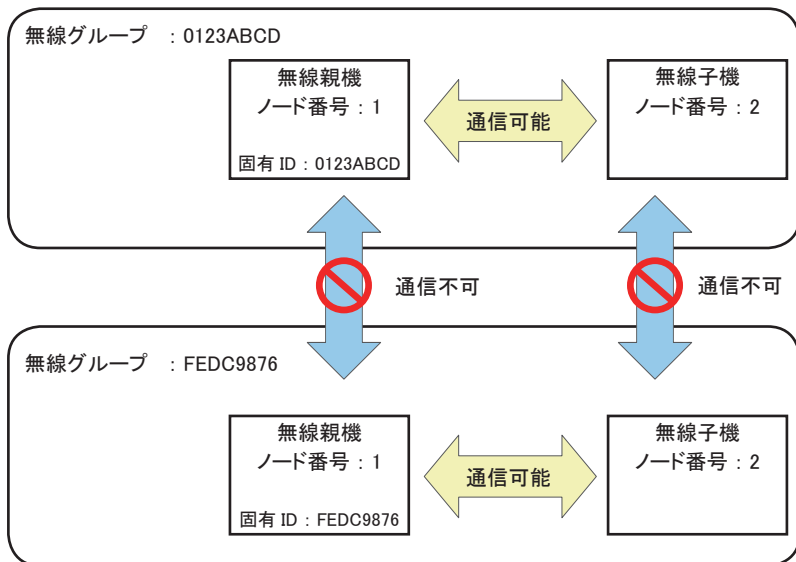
無線グループ　：0123ABCD

無線親機
ノード番号：1

固有 ID：0123ABCD

通信可能

無線子機
ノード番号：2

通信不可

通信不可

無線グループ　：FEDC9876

無線親機
ノード番号：1

固有 ID：FEDC9876

通信可能

無線子機
ノード番号：2